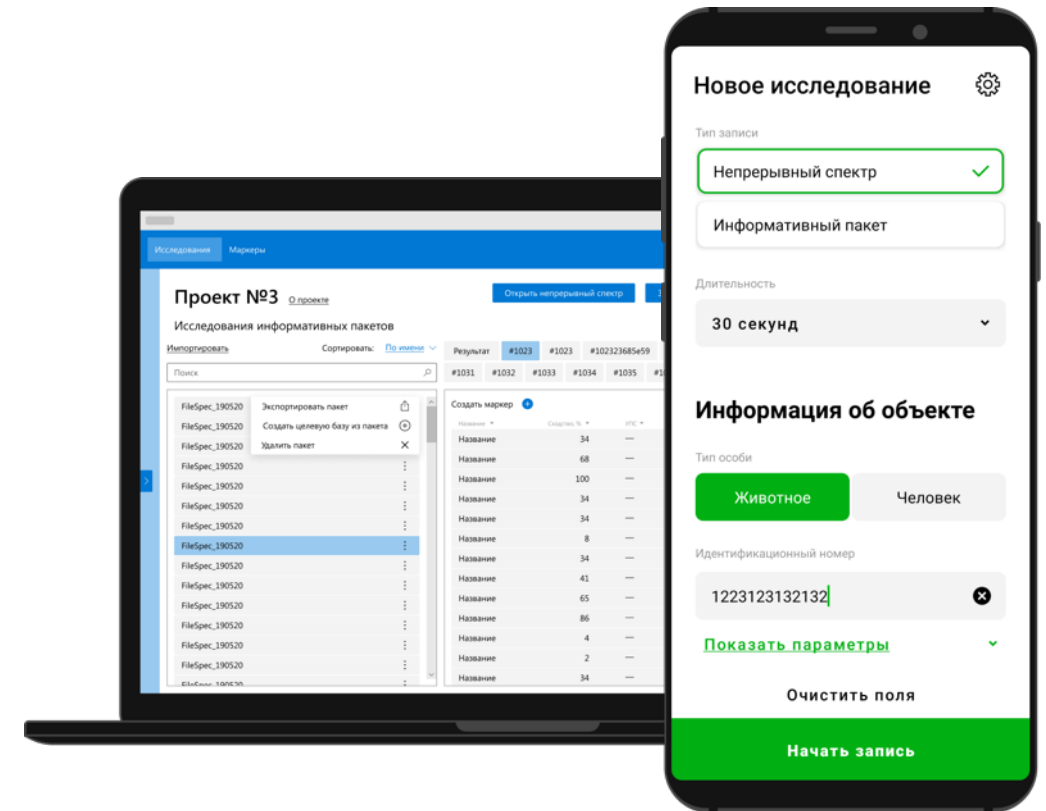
Исследования Маркеры

Проект №3 О проекте

Открыть непрерывный спектр

Исследования информативных пакетов

Импортировать

Сортировать: По имени

Поиск

FileSpec_190520
FileSpec_190520
FileSpec_190520
FileSpec_190520
FileSpec_190520
FileSpec_190520
FileSpec_190520
FileSpec_190520
FileSpec_190520
FileSpec_190520
FileSpec_190520
FileSpec_190520
FileSpec_190520
FileSpec_190520
FileSpec_190520

Экспортировать пакет
Создать целевую базу из пакета
Удалить пакет

Результат #1023 #1023 #102323685e59
#1031 #1032 #1033 #1034 #1035

Создать маркер

| Название | Сходство, % | УПС |
|---|---|---|
| Название | 34 | — |
| Название | 68 | — |
| Название | 100 | — |
| Название | 34 | — |
| Название | 34 | — |
| Название | 8 | — |
| Название | 34 | — |
| Название | 41 | — |
| Название | 65 | — |
| Название | 86 | — |
| Название | 4 | — |
| Название | 2 | — |
| Название | 34 | — |

Новое исследование

Тип записи

Непрерывный спектр

Информативный пакет

Длительность

30 секунд

Информация об объекте

Тип особи

Животное Человек

Идентификационный номер

1223123132132

Показать параметры

Очистить поля

Начать запись